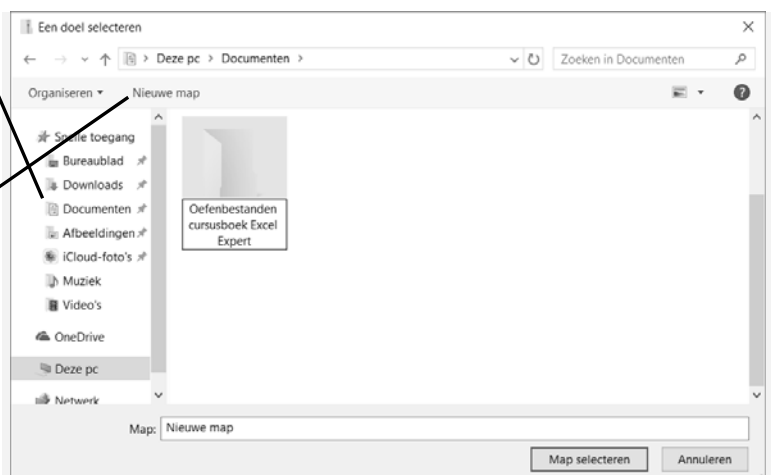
Een doel selecteren

×

Deze pc > Documenten >

Zoeken in Documenten

Organiseren ▾ Nieuwe map

Snelle toegang

Bureaublad

Downloads

Documenten

Afbeeldingen

iCloud-foto's

Muziek

Video's

OneDrive

Deze pc

Netwerk

Oefenbestanden cursusboek Excel Expert

Map: Nieuwe map

Map selecteren

Annuleren